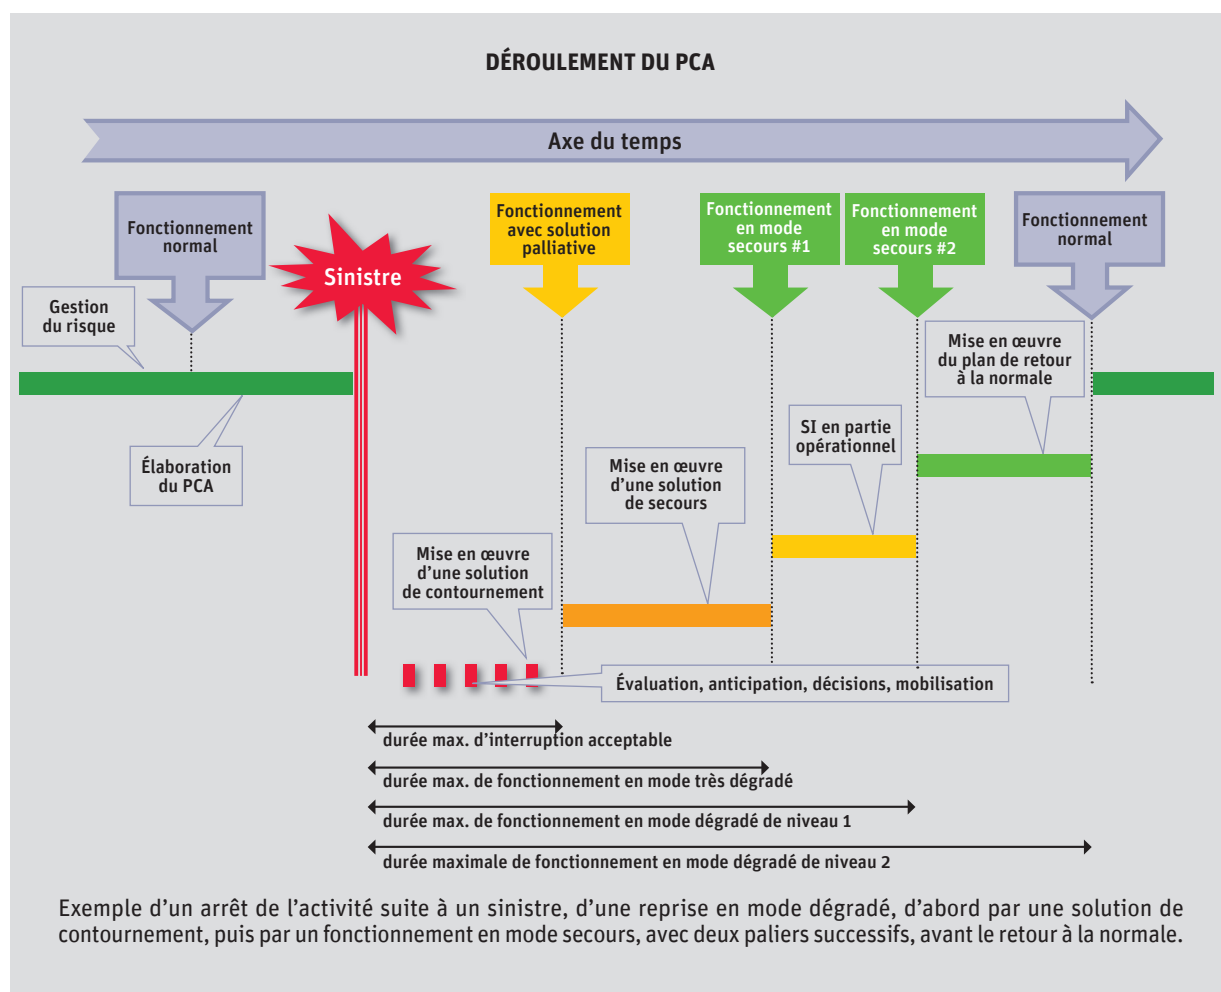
DÉROULEMENT DU PCA

Axe du temps

Fonctionnement normal

Sinistre

Fonctionnement avec solution palliative

Fonctionnement en mode secours #1

Fonctionnement en mode secours #2

Fonctionnement normal

Gestion du risque

Élaboration du PCA

Mise en œuvre du plan de retour à la normale

SI en partie opérationnel

Mise en œuvre d'une solution de secours

Mise en œuvre d'une solution de contournement

Évaluation, anticipation, décisions, mobilisation

durée max. d'interruption acceptable

durée max. de fonctionnement en mode très dégradé

durée max. de fonctionnement en mode dégradé de niveau 1

durée maximale de fonctionnement en mode dégradé de niveau 2

Exemple d'un arrêt de l'activité suite à un sinistre, d'une reprise en mode dégradé, d'abord par une solution de contournement, puis par un fonctionnement en mode secours, avec deux paliers successifs, avant le retour à la normale.